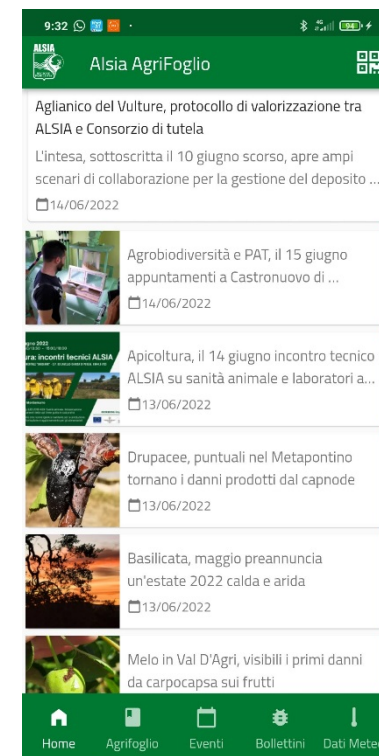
9:32

ALSIA

Alsia AgriFoglio

Aglianico del Vulture, protocollo di valorizzazione tra ALSIA e Consorzio di tutela

L'intesa, sottoscritta il 10 giugno scorso, apre ampi scenari di collaborazione per la gestione del deposito ...

14/06/2022

Agrobiodiversità e PAT, il 15 giugno appuntamenti a Castronuovo di ...

14/06/2022

ra: incontri tecnici ALSIA

Apicoltura, il 14 giugno incontro tecnico ALSIA su sanità animale e laboratori a...

13/06/2022

Drupacee, puntuali nel Metapontino tornano i danni prodotti dal capnode

13/06/2022

Basilicata, maggio preannuncia un'estate 2022 calda e arida

13/06/2022

Melo in Val D'Agri, visibili i primi danni da carpocapsa sui frutti

Home Agrifoglio Eventi Bollettini Dati Mete